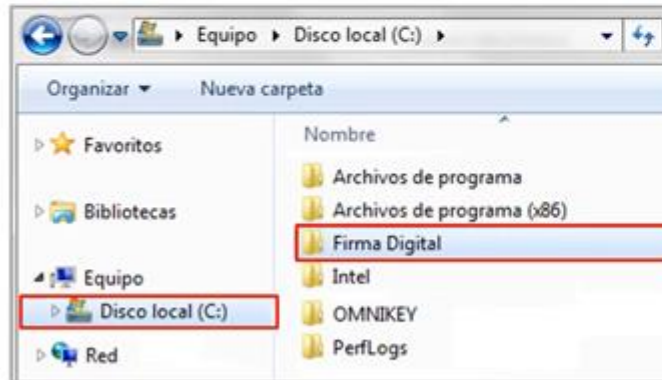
▸ Equipo ▸ Disco local (C:) ▸

Organizar ▾ Nueva carpeta

Favoritos

Bibliotecas

Equipo

Disco local (C:)

Red

Nombre

Archivos de programa

Archivos de programa (x86)

Firma Digital

Intel

OMNIKEY

PerfLogs